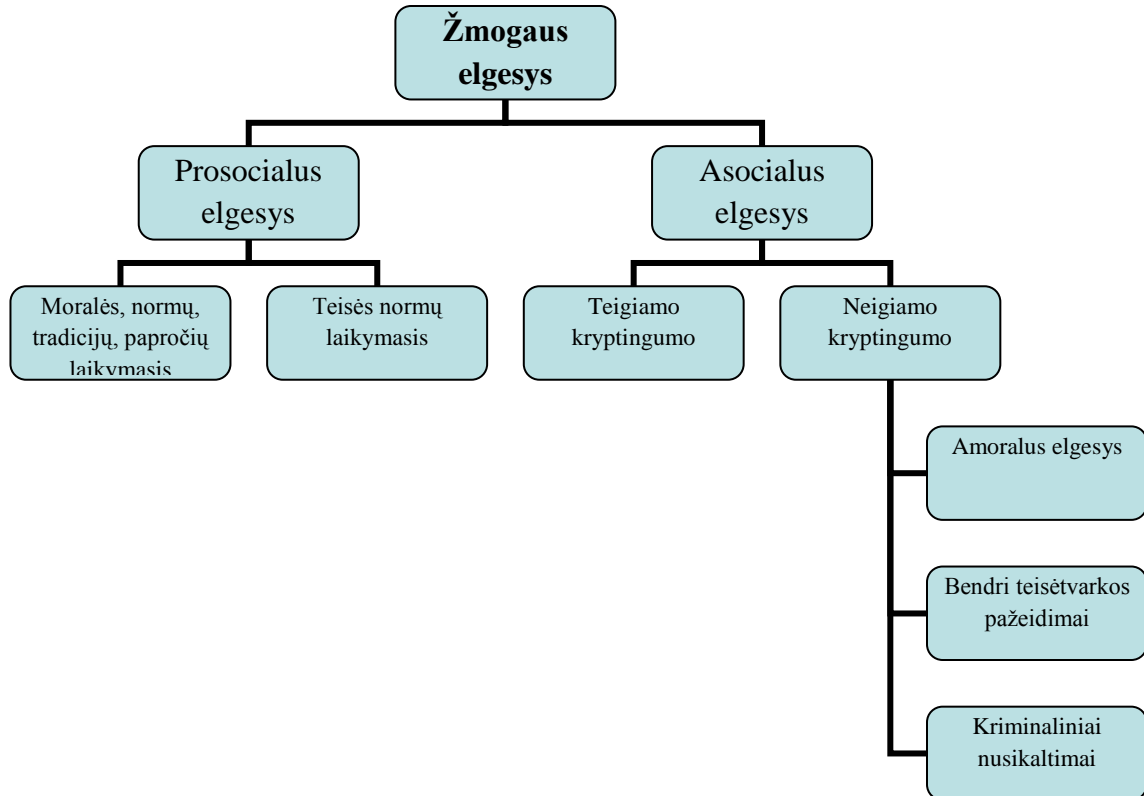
Žmogaus elgesys

Prosocialus elgesys

Asocialus elgesys

Moralės, normų, tradicijų, papročių laikymasis

Teisės normų laikymasis

Teigiamo kryptingumo

Neigiamo kryptingumo

Amoralus elgesys

Bendri teisėtvarkos pažeidimai

Kriminaliniai nusikaltimai